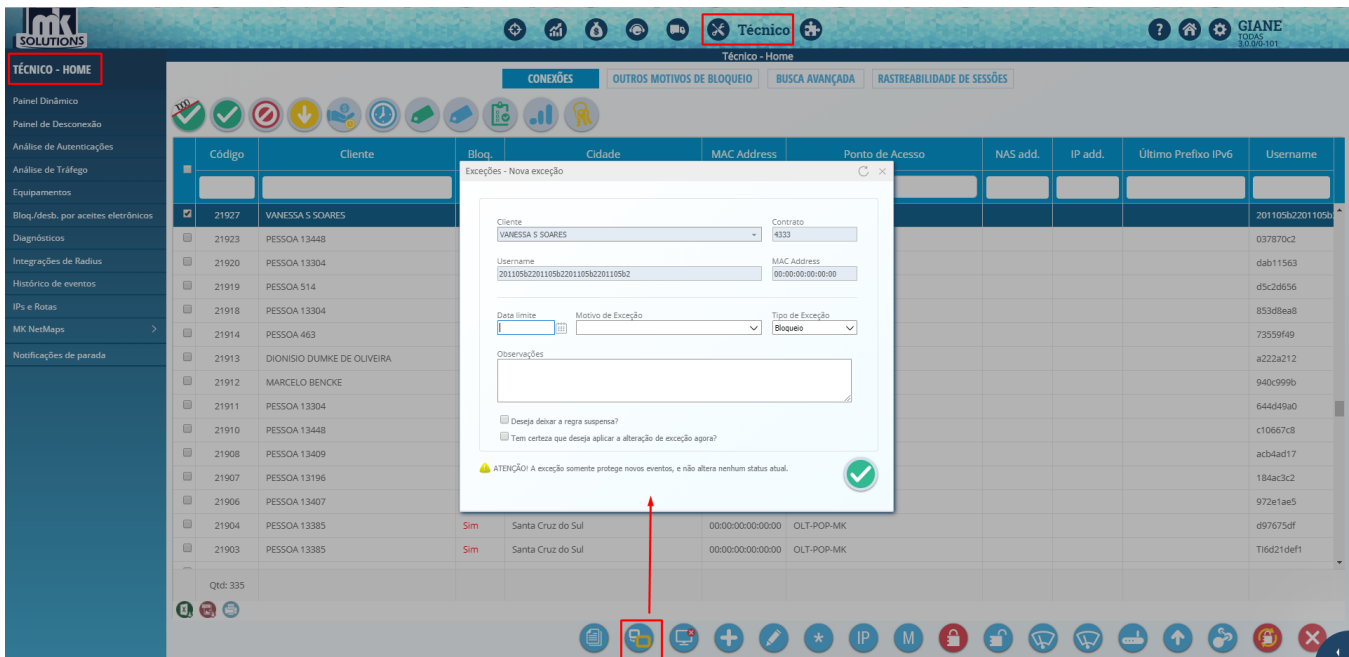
mk SOLUTIONS

Técnico

GIANE
TODAS
3.0.0/0-101

Técnico - Home

TÉCNICO - HOME

Painel Dinâmico
Painel de Desconexão
Análise de Autenticações
Análise de Tráfego
Equipamentos
Bloq./desb. por aceites eletrônicos
Diagnósticos
Integrações de Radius
Histórico de eventos
IPs e Rotas
MK NetMaps
Notificações de parada

CONEXÕES | OUTROS MOTIVOS DE BLOQUEIO | BUSCA AVANÇADA | RASTREABILIDADE DE SESSÕES

| | Código | Cliente | Bloq. | Cidade | MAC Address | Ponto de Acesso | NAS add. | IP add. | Último Prefixo IPv6 | Username |
|---|---|---|---|---|---|---|---|---|---|---|
| ☑ | 21927 | VANESSA S SOARES | | | | | | | | 201105b2201105b |
| | 21923 | PESSOA 13448 | | | | | | | | 037870c2 |
| | 21920 | PESSOA 13304 | | | | | | | | dab11563 |
| | 21919 | PESSOA 514 | | | | | | | | d5c2d656 |
| | 21918 | PESSOA 13304 | | | | | | | | 853d8ea8 |
| | 21914 | PESSOA 463 | | | | | | | | 73559f49 |
| | 21913 | DIONISIO DUMKE DE OLIVEIRA | | | | | | | | a222a212 |
| | 21912 | MARCELO BENCKE | | | | | | | | 940c999b |
| | 21911 | PESSOA 13304 | | | | | | | | 644d49a0 |
| | 21910 | PESSOA 13448 | | | | | | | | c10667c8 |
| | 21908 | PESSOA 13409 | | | | | | | | acb4ad17 |
| | 21907 | PESSOA 13196 | | | | | | | | 184ac3c2 |
| | 21906 | PESSOA 13407 | | | | | | | | 972e1ae5 |
| | 21904 | PESSOA 13385 | Sim | Santa Cruz do Sul | 00:00:00:00:00:00 | OLT-POP-MK | | | | d97675df |
| | 21903 | PESSOA 13385 | Sim | Santa Cruz do Sul | 00:00:00:00:00:00 | OLT-POP-MK | | | | Tl6d21def1 |

Qtd: 335

Exceções - Nova exceção

Cliente
VANESSA S SOARES
Contrato
4333
Username
201105b2201105b2201105b2201105b2
MAC Address
00:00:00:00:00:00
Data limite
Motivo de Exceção
Tipo de Exceção
Bloqueio
Observações
Deseja deixar a regra suspensa?
Tem certeza que deseja aplicar a alteração de exceção agora?
ATENÇÃO! A exceção somente protege novos eventos, e não altera nenhum status atual.